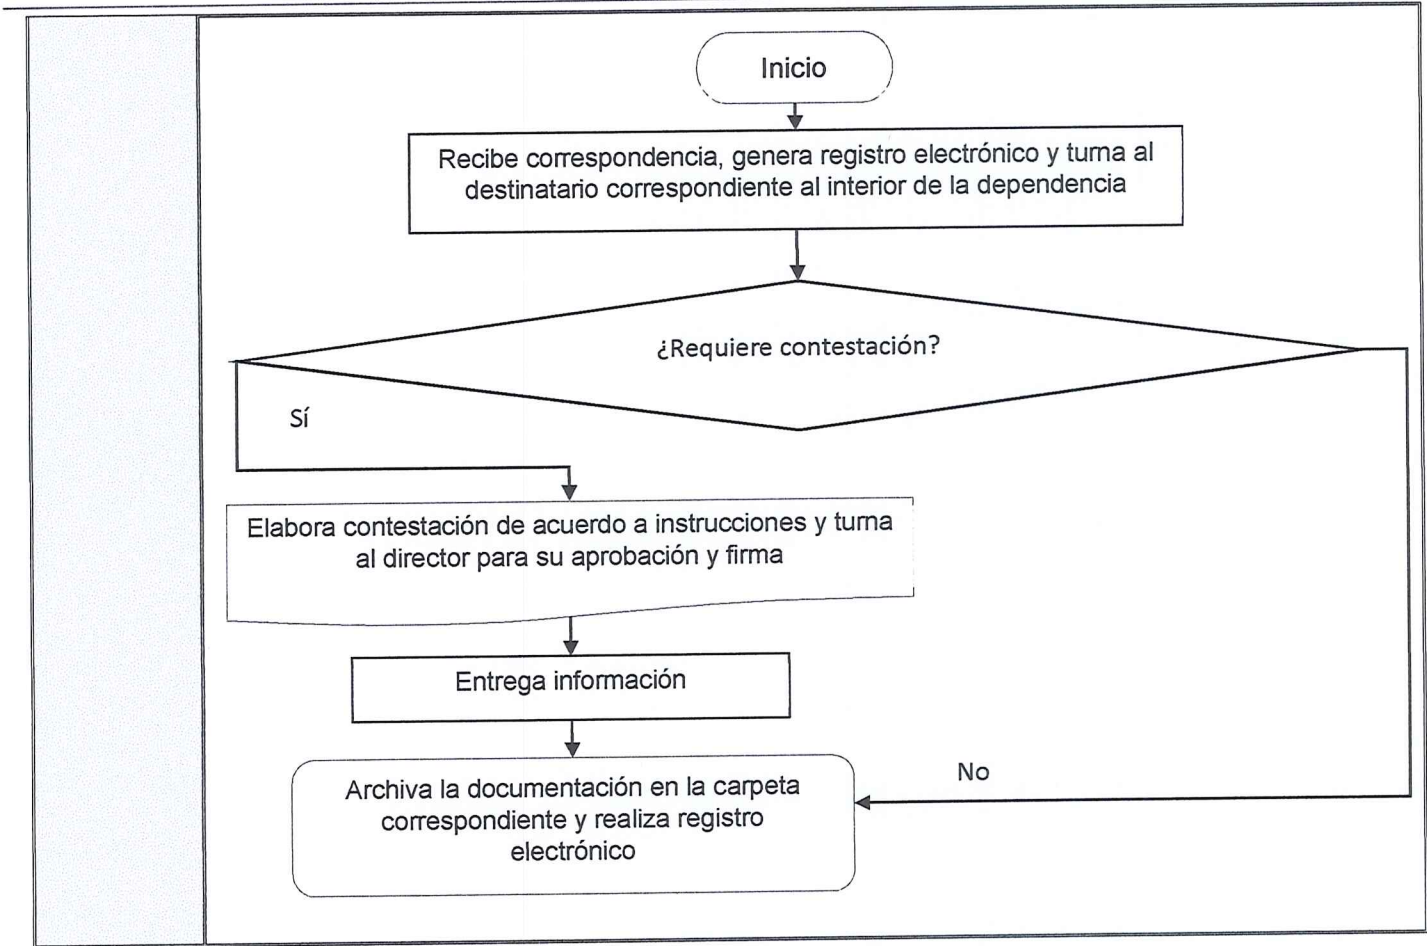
Inicio

Recibe correspondencia, genera registro electrónico y turna al destinatario correspondiente al interior de la dependencia

¿Requiere contestación?

Sí

Elabora contestación de acuerdo a instrucciones y turna al director para su aprobación y firma

Entrega información

No

Archiva la documentación en la carpeta correspondiente y realiza registro electrónico